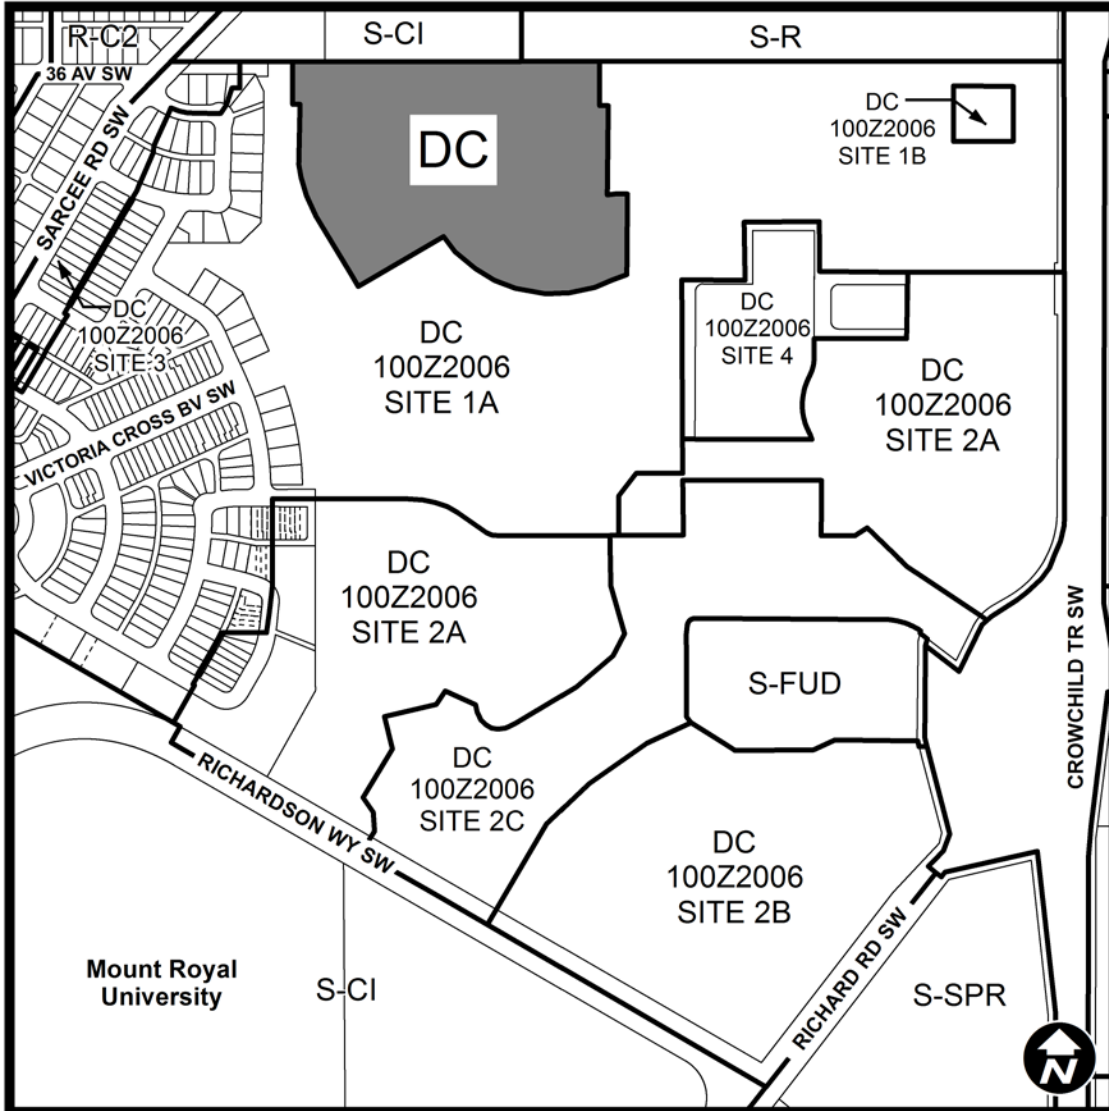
R-C2
S-CI
S-R
36 AV SW
DC
DC
100Z2006
SITE 1B
SARCEE RD SW
DC
100Z2006
SITE 3
DC
100Z2006
SITE 4
DC
100Z2006
SITE 1A
DC
100Z2006
SITE 2A
VICTORIA CROSS BV SW
DC
100Z2006
SITE 2A
S-FUD
CROWCHILD TR SW
DC
100Z2006
SITE 2C
RICHARDSON WY SW
DC
100Z2006
SITE 2B
RICHARD RD SW
Mount Royal
University
S-CI
S-SPR
N